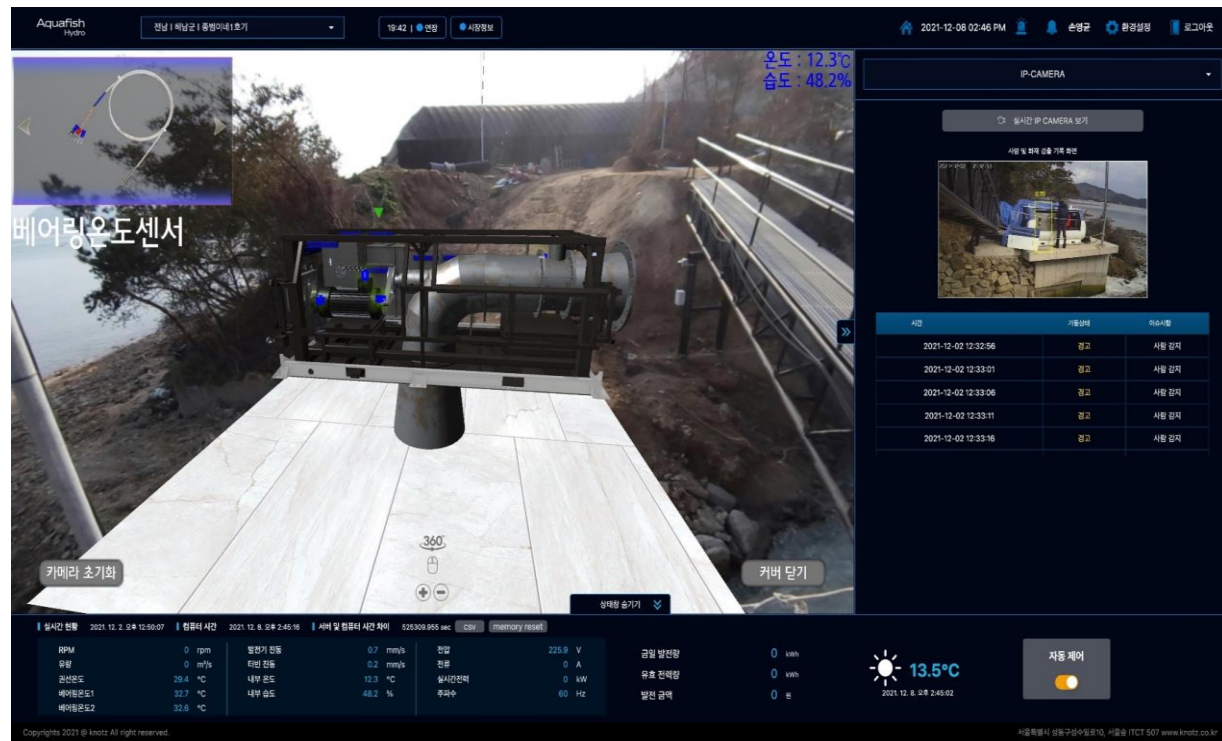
Aquafish Hydro

전남 | 해남군 | 충범이네1호기

19:42 | 연장

시장정보

2021-12-08 02:46 PM

손영균

환경설정

로그아웃

온도 : 12.3℃
습도 : 48.2%

베어링온도센서

360°

카메라 초기화

커버 닫기

상태창 숨기기

IP-CAMERA

실시간 IP CAMERA 보기

사람 및 화재 감출 기록 화면

| 시간 | 가동상태 | 이슈사항 |
|---|---|---|
| 2021-12-02 12:32:56 | 경고 | 사람 감지 |
| 2021-12-02 12:33:01 | 경고 | 사람 감지 |
| 2021-12-02 12:33:06 | 경고 | 사람 감지 |
| 2021-12-02 12:33:11 | 경고 | 사람 감지 |
| 2021-12-02 12:33:16 | 경고 | 사람 감지 |

실시간 현황 2021. 12. 2. 오후 12:50:07 | 컴퓨터 시간 2021. 12. 8. 오후 2:45:16 | 서버 및 컴퓨터 시간 차이 525309.955 sec csv memory reset

| | | | | | | | |
|---|---|---|---|---|---|---|---|
| RPM | 0 rpm | 발전기 진동 | 0.7 mm/s | 전압 | 225.9 V |
| 유량 | 0 m³/s | 터빈 진동 | 0.2 mm/s | 전류 | 0 A |
| 권선온도 | 29.4 ℃ | 내부 온도 | 12.3 ℃ | 실시간전력 | 0 kW |
| 베어링온도1 | 32.7 ℃ | 내부 습도 | 48.2 % | 주파수 | 60 Hz |
| 베어링온도2 | 32.6 ℃ | | | | |

금일 발전량 0 kWh
유효 전력량 0 kWh
발전 금액 0 원

13.5°C
2021. 12. 8. 오후 2:45:02

자동 제어

Copyrights 2021 @ knotz All right reserved.

서울특별시 성동구성수일로10, 서울숲 ITCT 507 www.knotz.co.kr